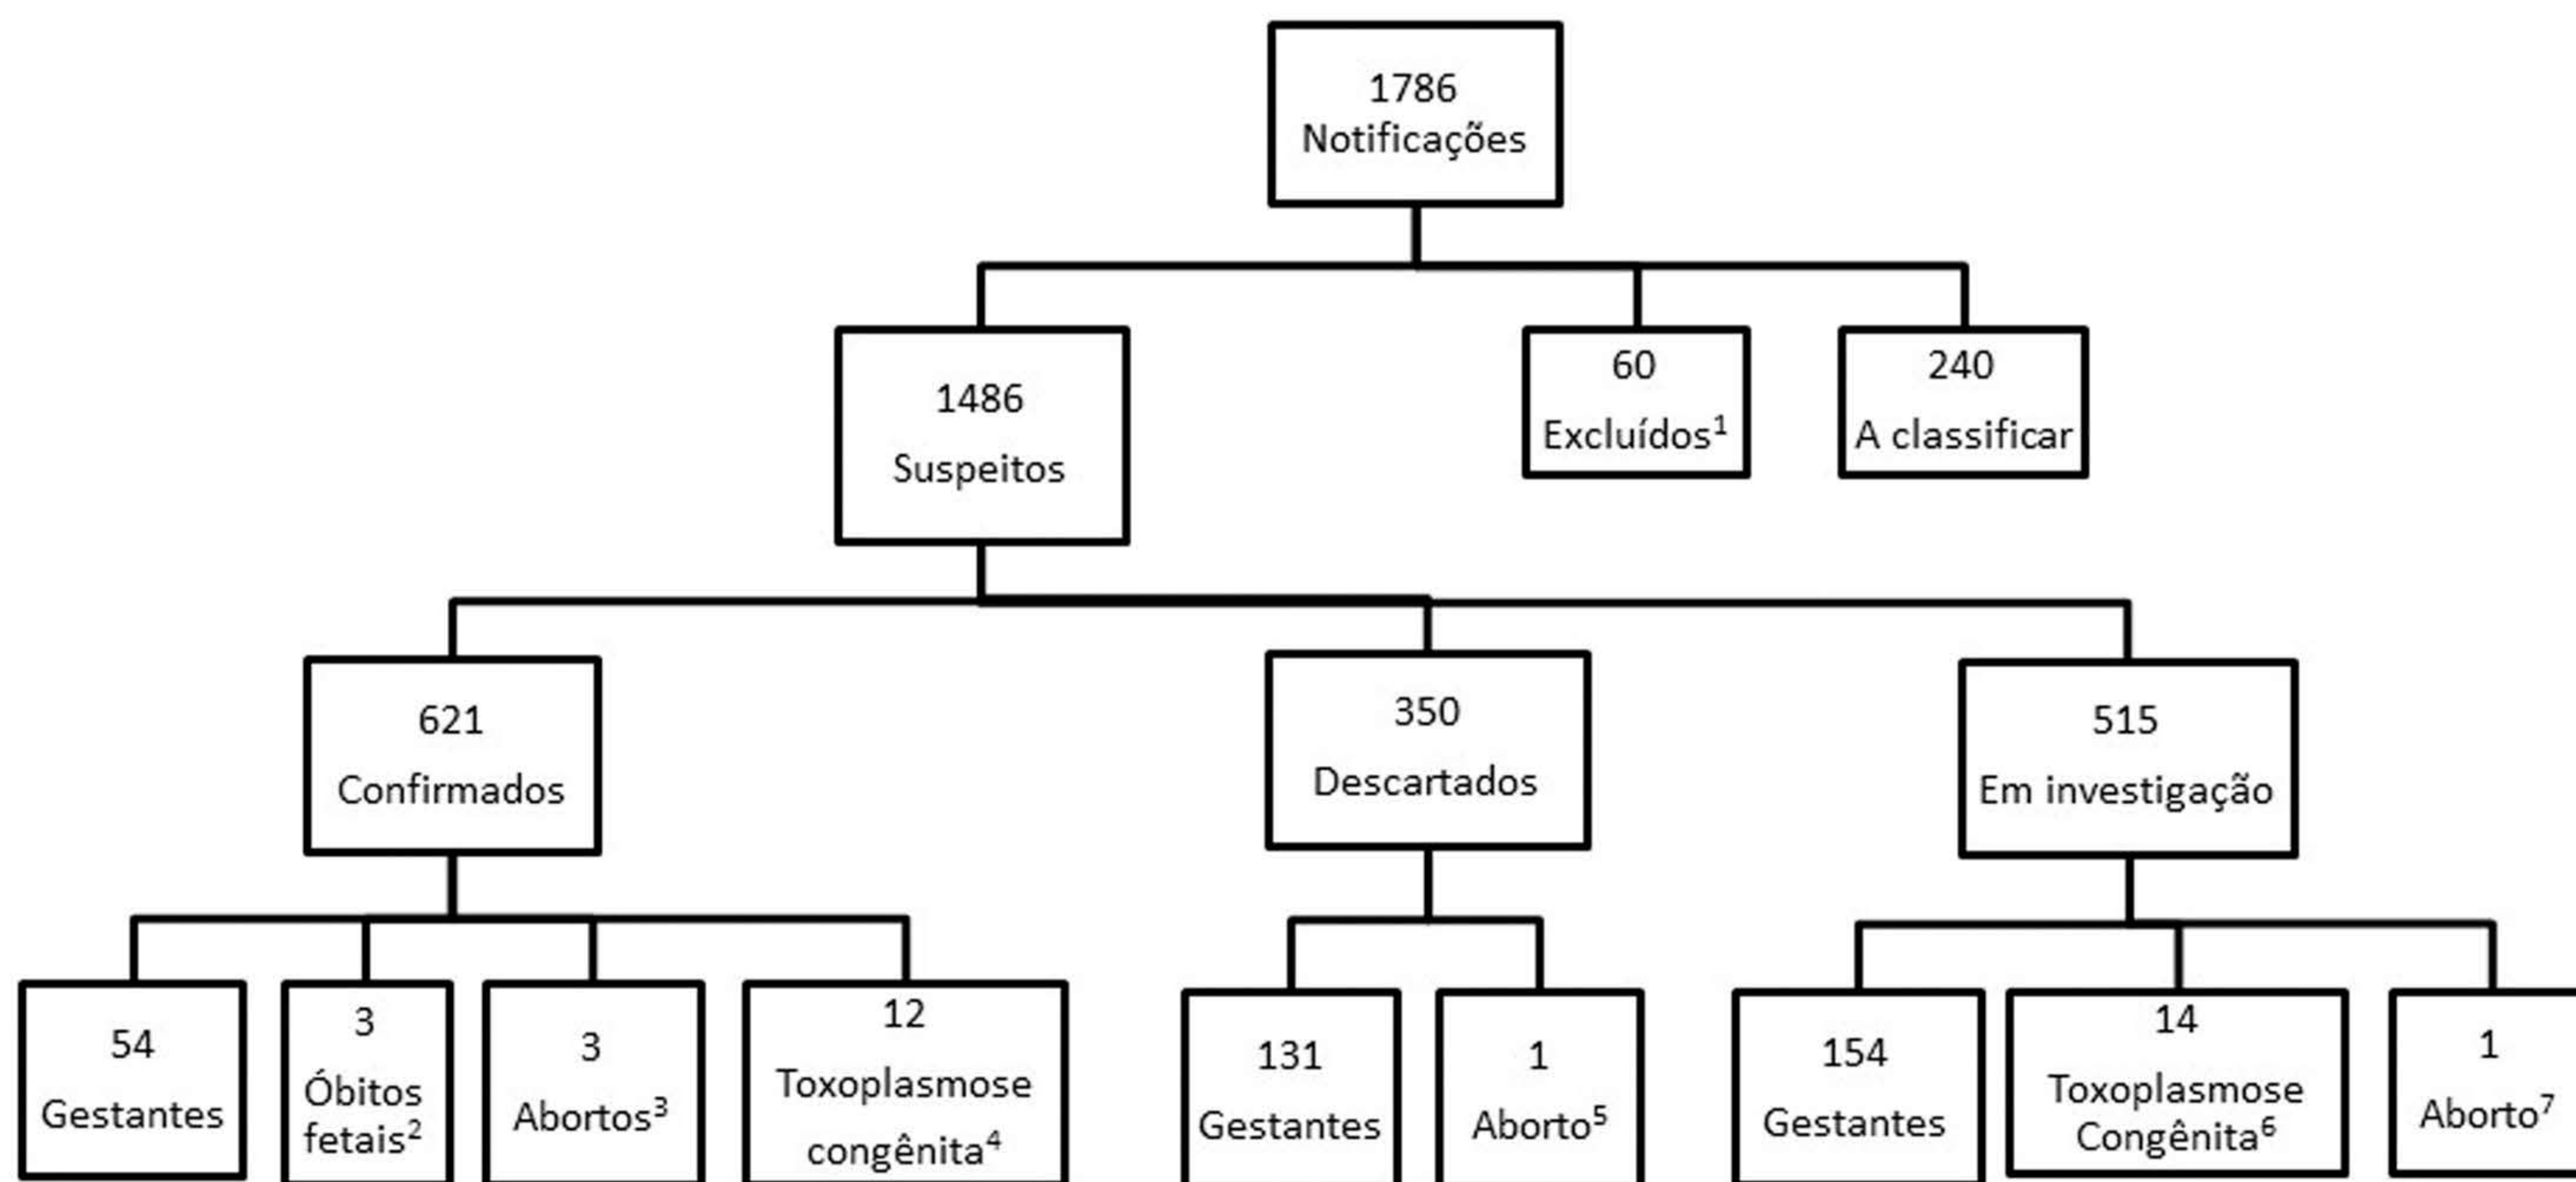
1786
Notificações

1486
Suspeitos

60
Excluídos$^1$

240
A classificar

621
Confirmados

350
Descartados

515
Em investigação

54
Gestantes

3
Óbitos fetais$^2$

3
Abortos$^3$

12
Toxoplasmose congênita$^4$

131
Gestantes

1
Aborto$^5$

154
Gestantes

14
Toxoplasmose Congênita$^6$

1
Aborto$^7$